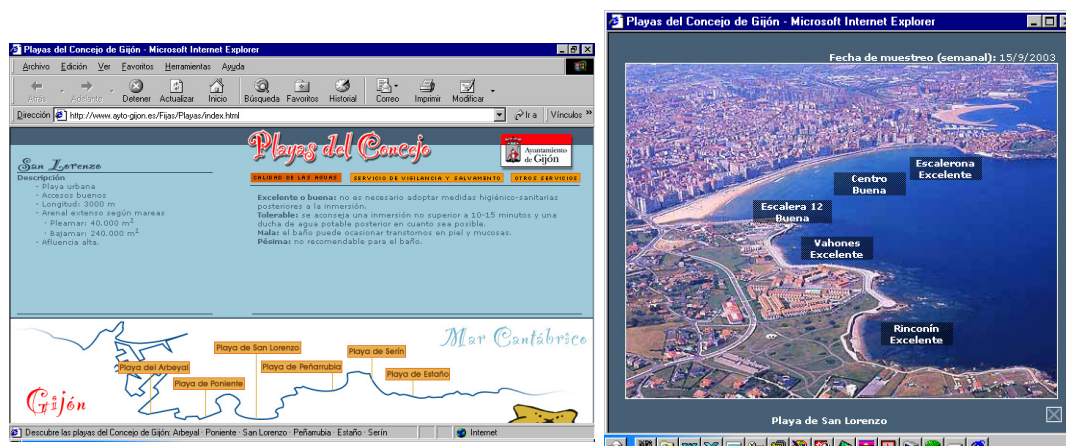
Playas del Concejo de Gijón - Microsoft Internet Explorer

Archivo Edición Ver Favoritos Herramientas Ayuda

Atrás Adelante Detener Actualizar Inicio Búsqueda Favoritos Historial Correo Imprimir Modificar

Dirección http://www.ayto-gijon.es/Fijas/Playas/index.html Ir a Vínculos »

Playas del Concejo

Ayuntamiento de Gijón

CALIDAD DE LAS AGUAS SERVICIO DE VIGILANCIA Y SALVAMENTO OTROS SERVICIOS

San Lorenzo

Descripción
- Playa urbana
- Accesos buenos
- Longitud: 3000 m
- Arenal extenso según mareas
· Pleamar: 40.000 m$^2$
· Bajamar: 240.000 m$^2$
- Afluencia alta.

Excelente o buena: no es necesario adoptar medidas higiénico-sanitarias posteriores a la inmersión.
Tolerable: se aconseja una inmersión no superior a 10-15 minutos y una ducha de agua potable posterior en cuanto sea posible.
Mala: el baño puede ocasionar transtornos en piel y mucosas.
Pésima: no recomendable para el baño.

Mar Cantábrico

Playa de San Lorenzo
Playa de Serín
Playa del Arbeyal
Playa de Peñarrubia
Playa de Estaño
Playa de Poniente

Gijón

Descubre las playas del Concejo de Gijón: Arbeyal · Poniente · San Lorenzo · Peñarrubia · Estaño · Serín

Internet

Playas del Concejo de Gijón - Microsoft Internet Explorer

Fecha de muestreo (semanal): 15/9/2003

Escalerona
Excelente

Centro
Buena

Escalera 12
Buena

Vahones
Excelente

Rinconín
Excelente

Playa de San Lorenzo